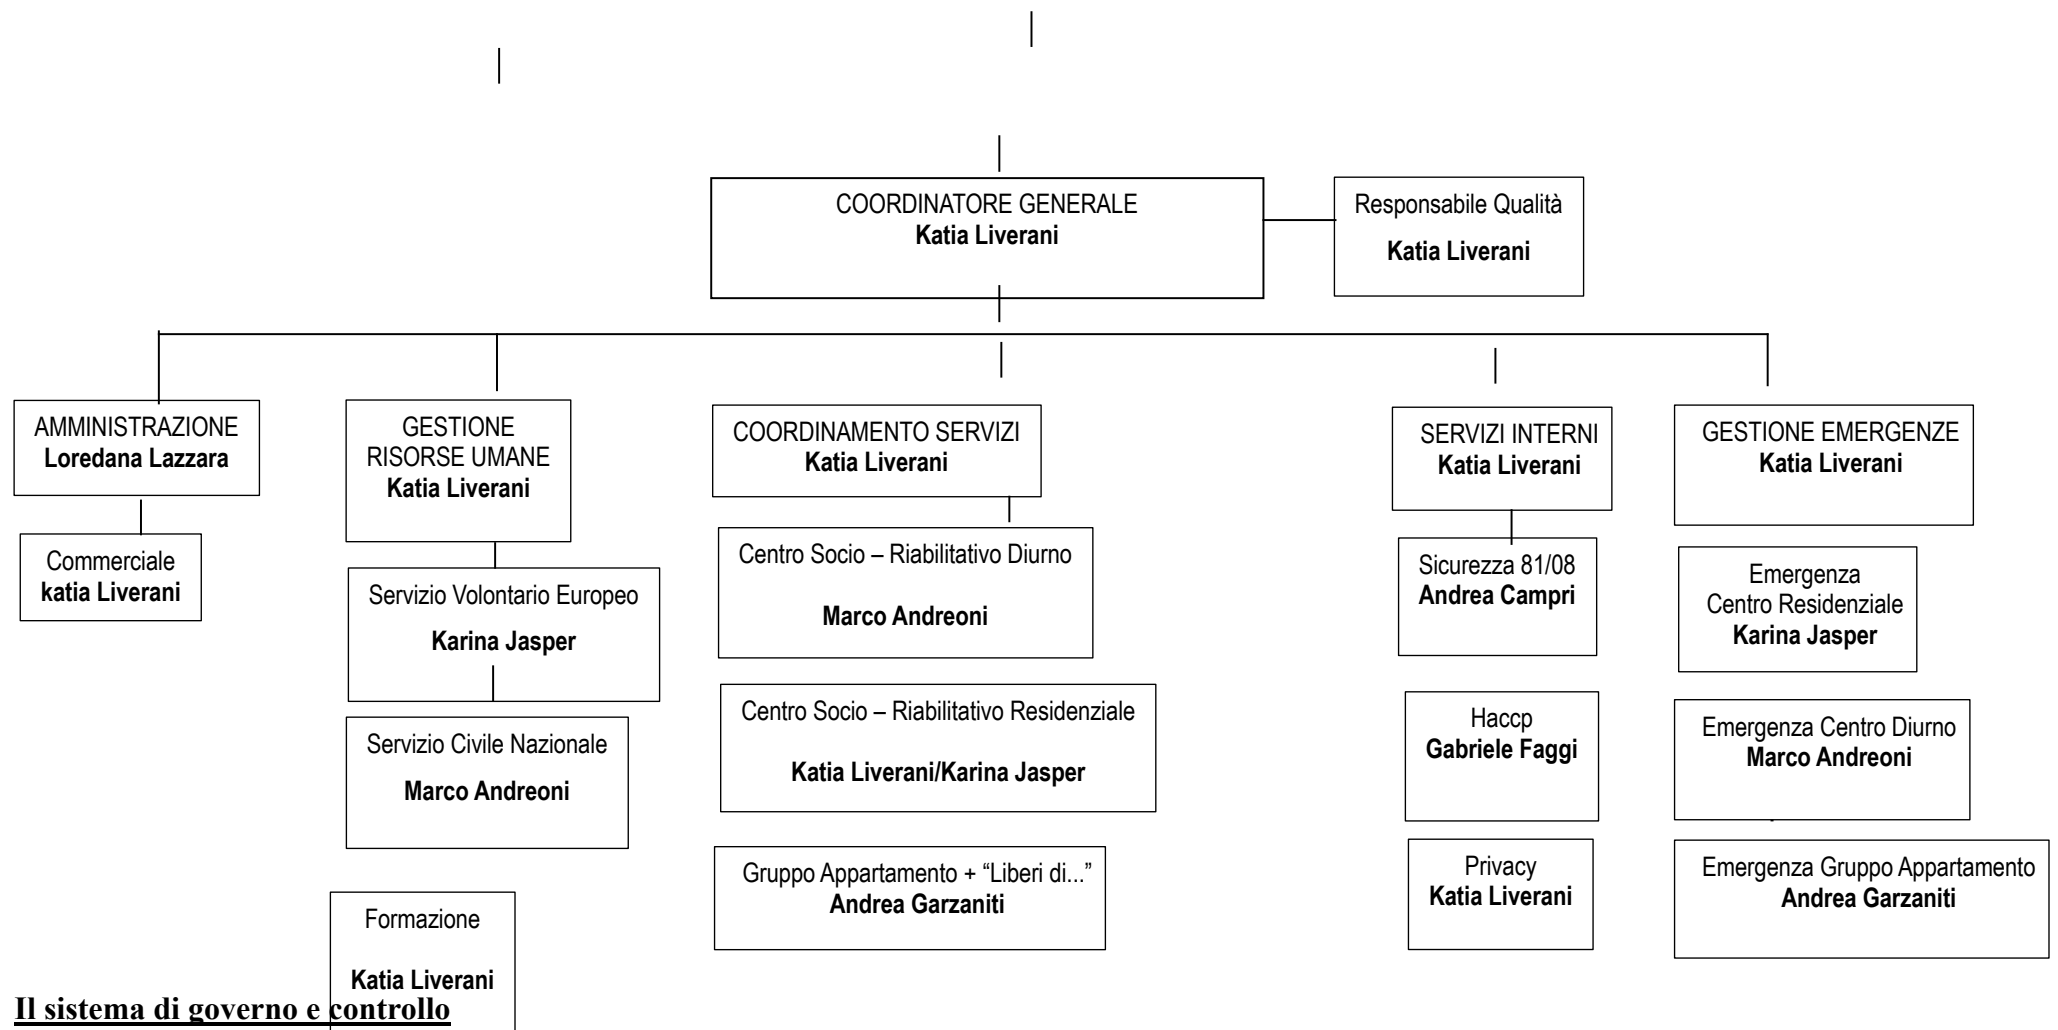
COORDINATORE GENERALE
**Katia Liverani**

Responsabile Qualità
**Katia Liverani**

AMMINISTRAZIONE
**Loredana Lazzara**

Commerciale
**katia Liverani**

GESTIONE RISORSE UMANE
**Katia Liverani**

Servizio Volontario Europeo
**Karina Jasper**

Servizio Civile Nazionale
**Marco Andreoni**

Formazione
**Katia Liverani**

COORDINAMENTO SERVIZI
**Katia Liverani**

Centro Socio – Riabilitativo Diurno
**Marco Andreoni**

Centro Socio – Riabilitativo Residenziale
**Katia Liverani/Karina Jasper**

Gruppo Appartamento + “Liberi di...”
**Andrea Garzaniti**

SERVIZI INTERNI
**Katia Liverani**

Sicurezza 81/08
**Andrea Campri**

Haccp
**Gabriele Faggi**

Privacy
**Katia Liverani**

GESTIONE EMERGENZE
**Katia Liverani**

Emergenza Centro Residenziale
**Karina Jasper**

Emergenza Centro Diurno
**Marco Andreoni**

Emergenza Gruppo Appartamento
**Andrea Garzaniti**

**Il sistema di governo e controllo**